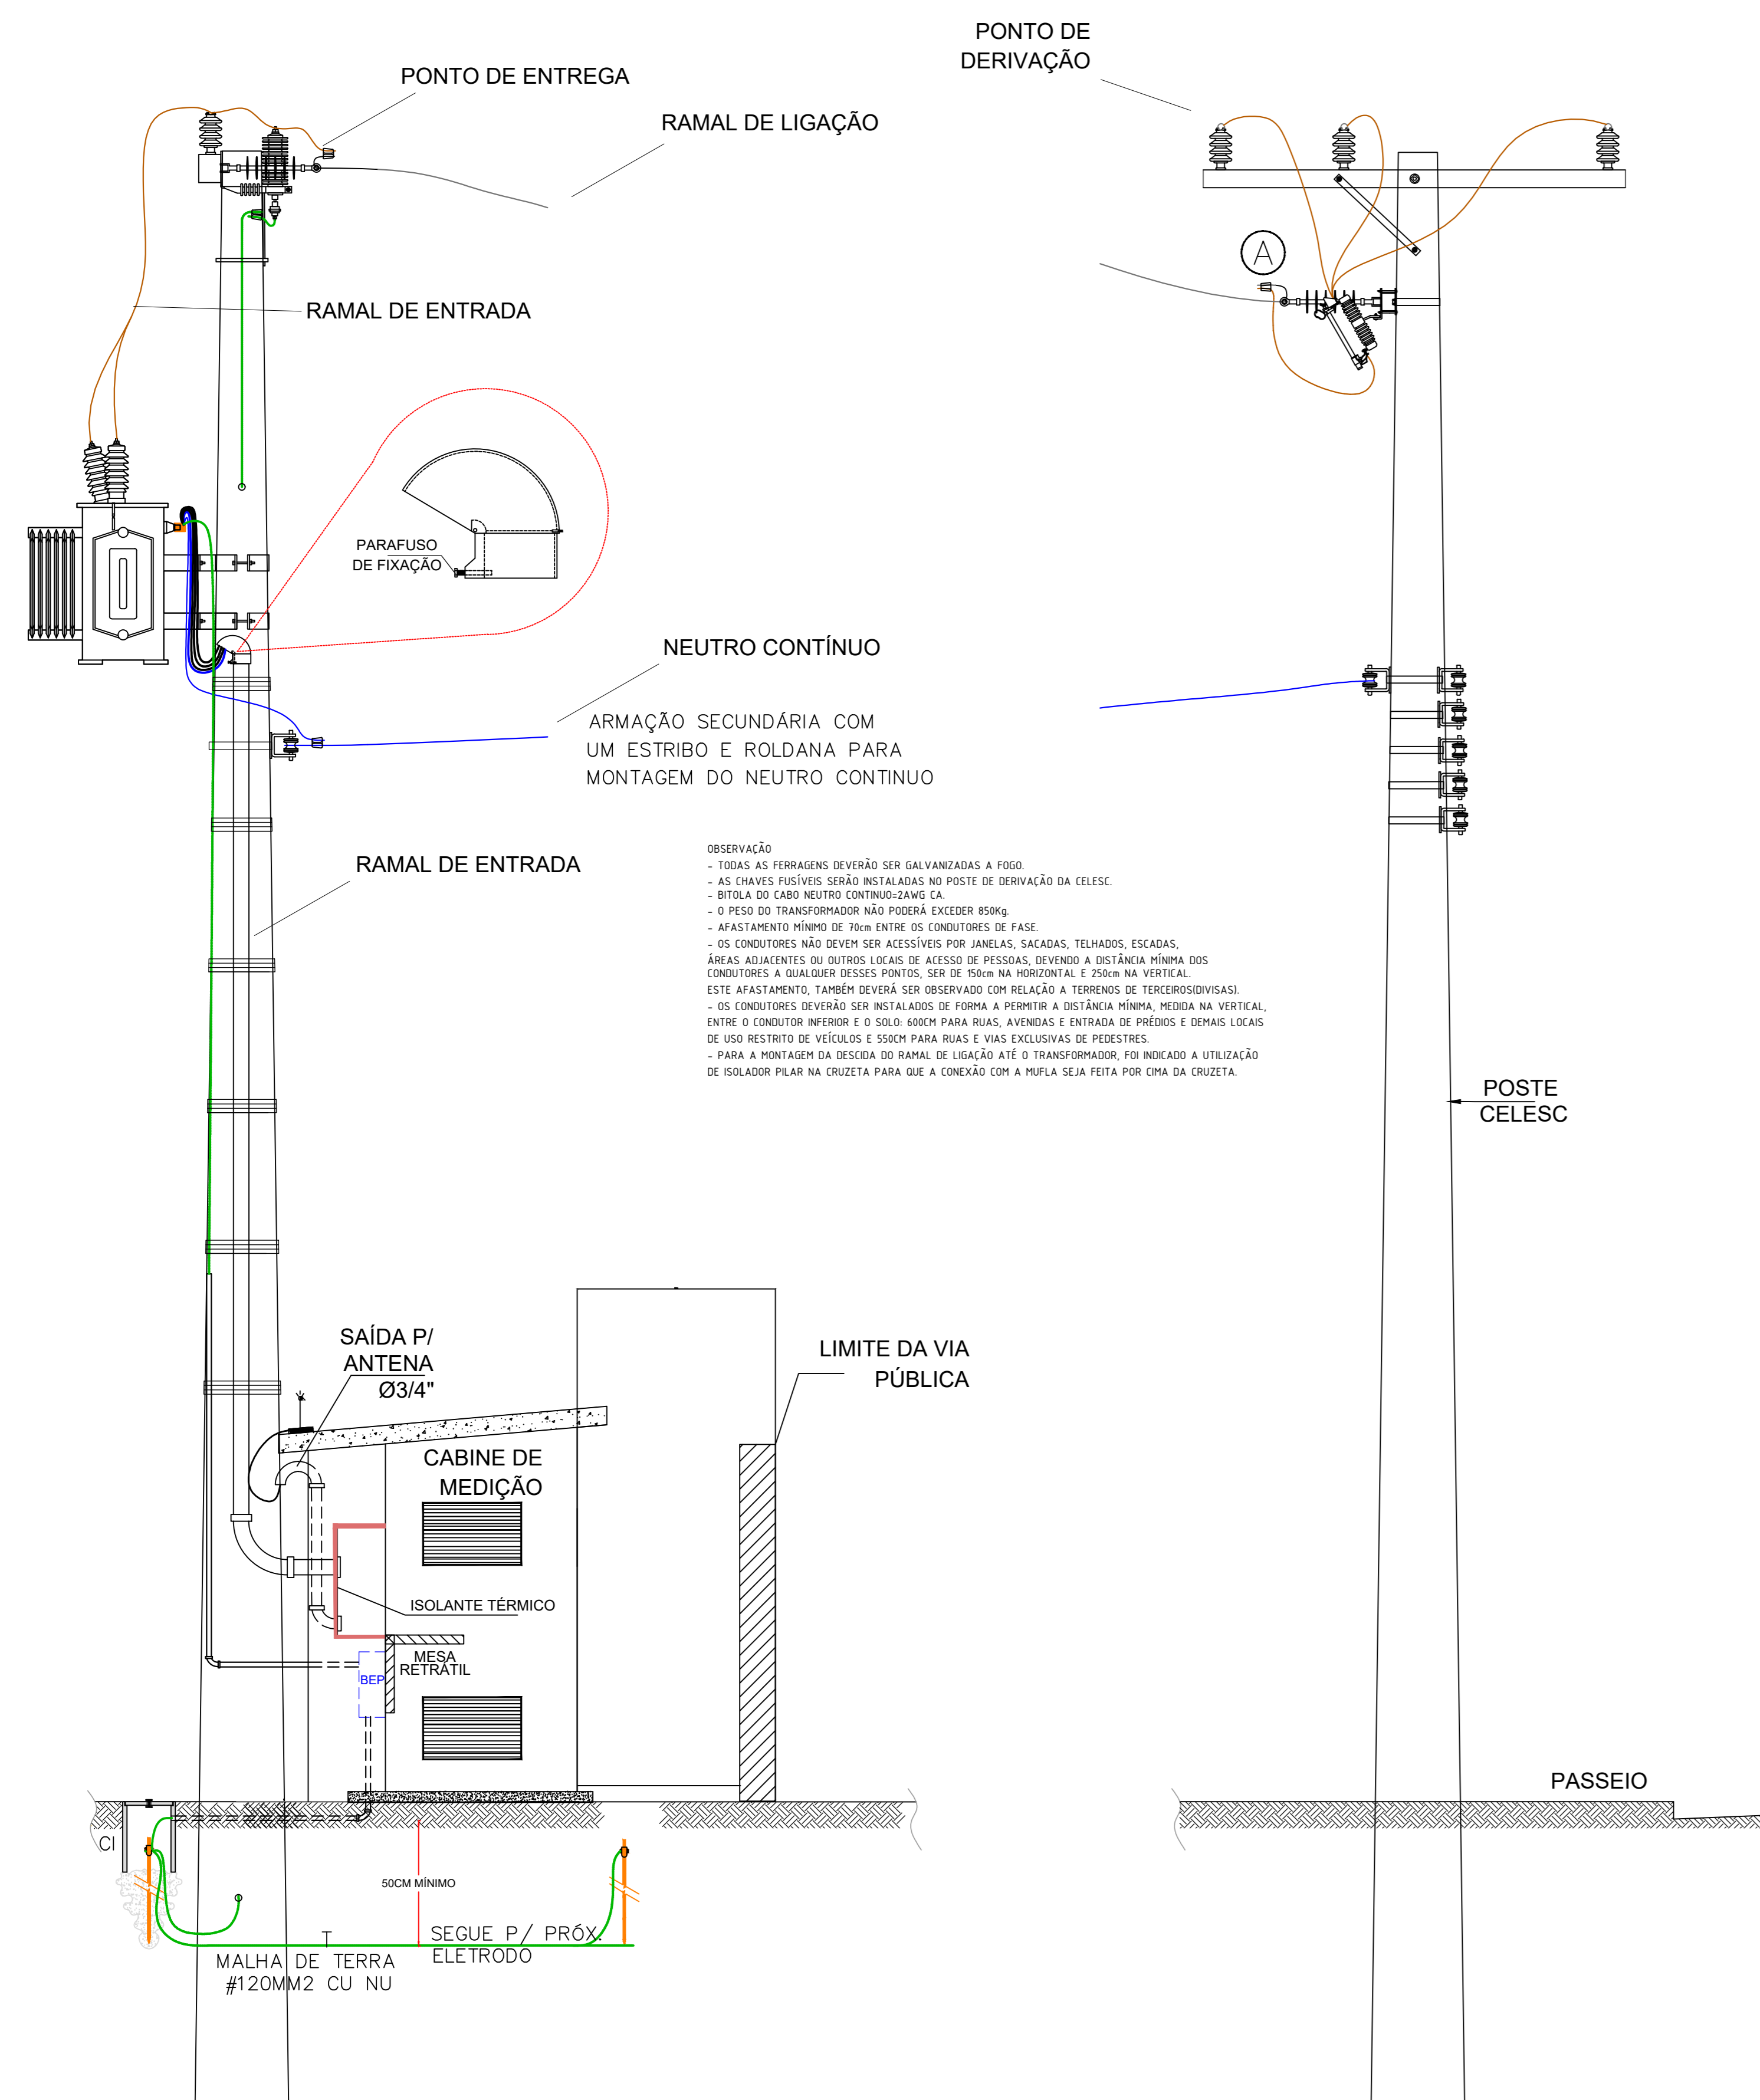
PONTO DE DERIVAÇÃO

PONTO DE ENTREGA

RAMAL DE LIGAÇÃO

A

RAMAL DE ENTRADA

PARAFUSO DE FIXAÇÃO

NEUTRO CONTÍNUO

ARMAÇÃO SECUNDÁRIA COM UM ESTRIBO E ROLDANA PARA MONTAGEM DO NEUTRO CONTINUO

RAMAL DE ENTRADA

OBSERVAÇÃO
- TODAS AS FERRAGENS DEVERÃO SER GALVANIZADAS A FOGO.
- AS CHAVES FUSÍVEIS SERÃO INSTALADAS NO POSTE DE DERIVAÇÃO DA CELESC.
- BITOLA DO CABO NEUTRO CONTINUO=2AWG CA.
- O PESO DO TRANSFORMADOR NÃO PODERÁ EXCEDER 850Kg.
- AFASTAMENTO MÍNIMO DE 70cm ENTRE OS CONDUTORES DE FASE.
- OS CONDUTORES NÃO DEVEM SER ACESSÍVEIS POR JANELAS, SACADAS, TELHADOS, ESCADAS, ÁREAS ADJACENTES OU OUTROS LOCAIS DE ACESSO DE PESSOAS, DEVENDO A DISTÂNCIA MÍNIMA DOS CONDUTORES A QUALQUER DESSES PONTOS, SER DE 150cm NA HORIZONTAL E 250cm NA VERTICAL.
ESTE AFASTAMENTO, TAMBÉM DEVERÁ SER OBSERVADO COM RELAÇÃO A TERRENOS DE TERCEIROS(DIVISAS).
- OS CONDUTORES DEVERÃO SER INSTALADOS DE FORMA A PERMITIR A DISTÂNCIA MÍNIMA, MEDIDA NA VERTICAL, ENTRE O CONDUTOR INFERIOR E O SOLO: 600CM PARA RUAS, AVENIDAS E ENTRADA DE PRÉDIOS E DEMAIS LOCAIS DE USO RESTRITO DE VEÍCULOS E 550CM PARA RUAS E VIAS EXCLUSIVAS DE PEDESTRES.
- PARA A MONTAGEM DA DESCIDA DO RAMAL DE LIGAÇÃO ATÉ O TRANSFORMADOR, FOI INDICADO A UTILIZAÇÃO DE ISOLADOR PILAR NA CRUZETA PARA QUE A CONEXÃO COM A MUFLA SEJA FEITA POR CIMA DA CRUZETA.

POSTE CELESC

SAÍDA P/ ANTENA Ø3/4"

LIMITE DA VIA PÚBLICA

CABINE DE MEDIÇÃO

ISOLANTE TÉRMICO

MESA RETRÁTIL

BEP

PASSEIO

CI

50CM MÍNIMO

SEGUE P/ PRÓX. ELETRODO

MALHA DE TERRA #120MM2 CU NU